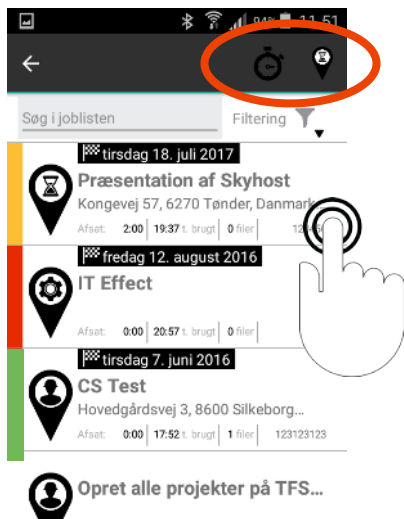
84% 11:51

Søg i joblisten

Filtering

tirsdag 18. juli 2017

Præsentation af Skyhost

Kongevej 57, 6270 Tønder, Danmark

Afsat: 2:00 | 19:37 t. brugt | 0 filer | 123

fredag 12. august 2016

IT Effect

Afsat: 0:00 | 20:57 t. brugt | 0 filer

tirsdag 7. juni 2016

CS Test

Hovedgårdsvej 3, 8600 Silkeborg...

Afsat: 0:00 | 17:52 t. brugt | 1 filer | 123123123

Opret alle projekter på TFS...